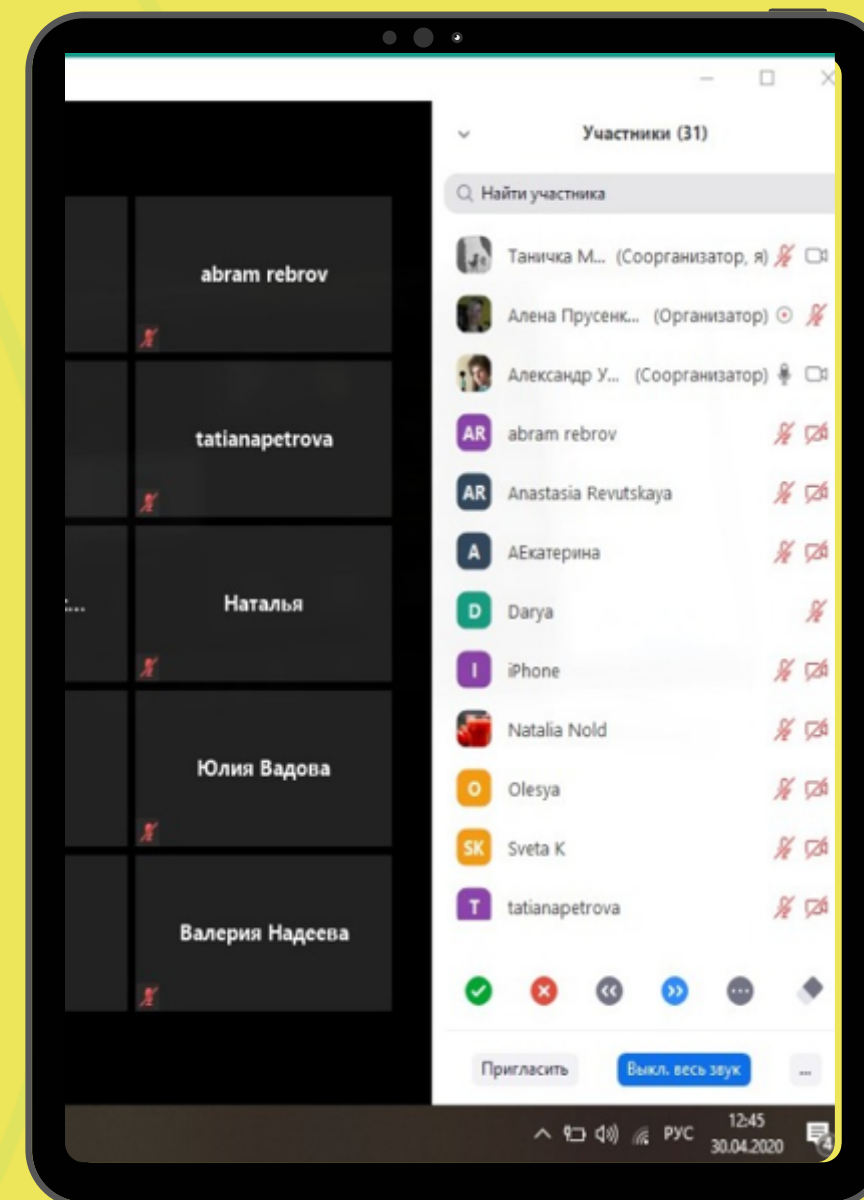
abram rebrov

tatianapetrova

...

Наталья

Юлия Вадова

Валерия Надеева

Участники (31)

Найти участника

Таничка М... (Соорганизатор, я)

Алена Прусенк... (Организатор)

Александр У... (Соорганизатор)

AR abram rebrov

AR Anastasia Revutskaya

A АЕкатерина

D Darya

I iPhone

Natalia Nold

O Olesya

SK Sveta K

T tatianapetrova

Пригласить

Выкл. весь звук

...

РУС

12:45
30.04.2020

4